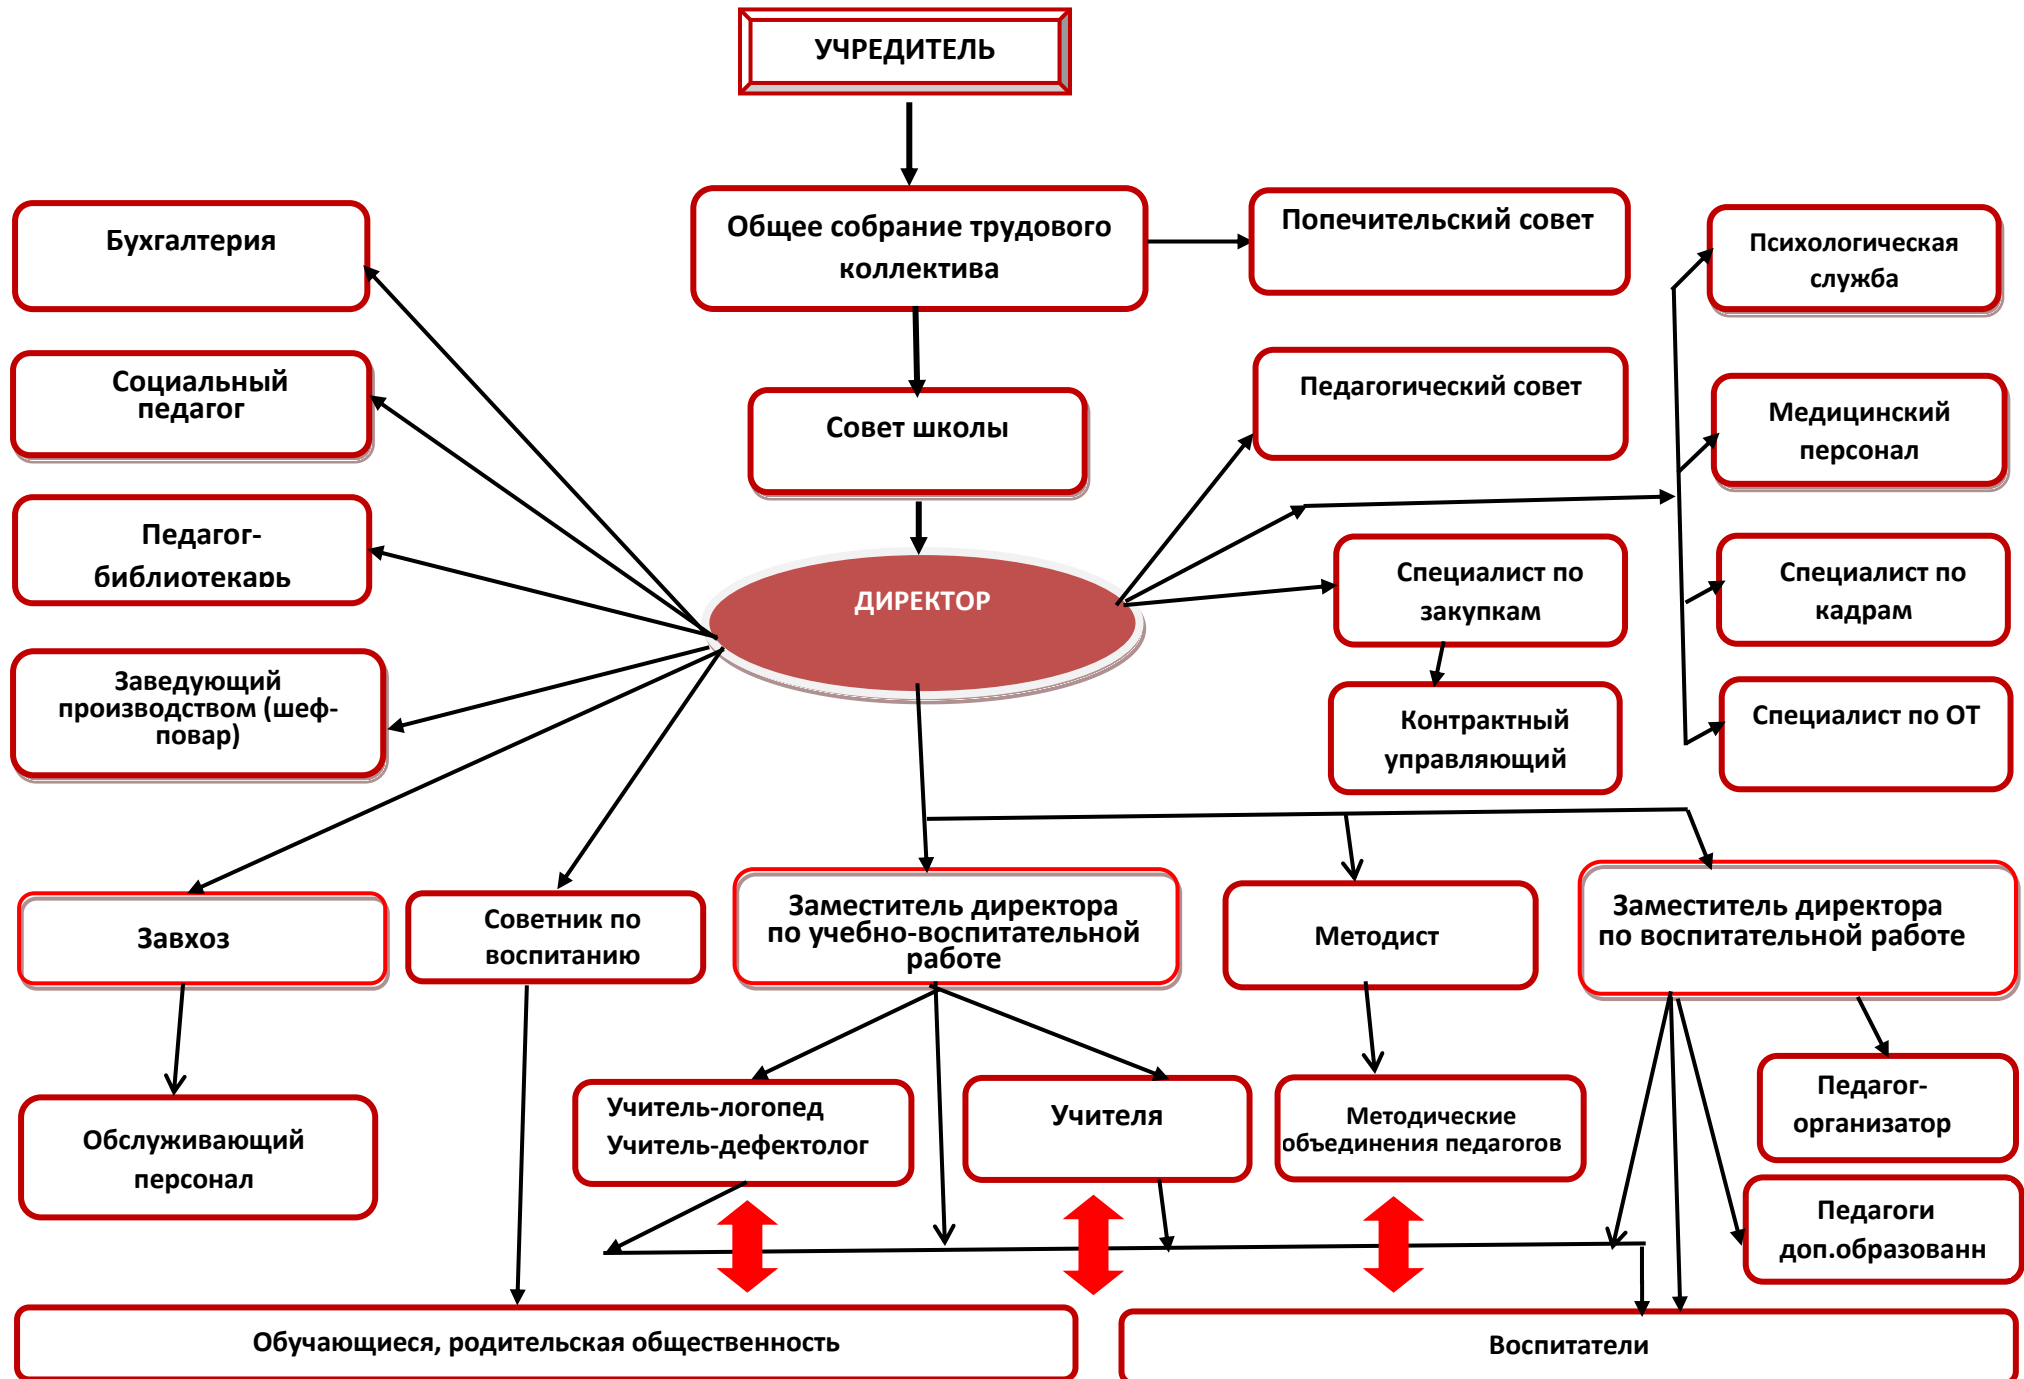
УЧРЕДИТЕЛЬ

Общее собрание трудового коллектива

Попечительский совет

Бухгалтерия

Психологическая служба

Социальный педагог

Совет школы

Педагогический совет

Медицинский персонал

Педагог-библиотекарь

ДИРЕКТОР

Специалист по закупкам

Специалист по кадрам

Заведующий производством (шеф-повар)

Контрактный управляющий

Специалист по ОТ

Завхоз

Советник по воспитанию

Заместитель директора по учебно-воспитательной работе

Методист

Заместитель директора по воспитательной работе

Обслуживающий персонал

Учитель-логопед
Учитель-дефектолог

Учителя

Методические объединения педагогов

Педагог-организатор

Педагоги доп.образованн

Обучающиеся, родительская общественность

Воспитатели